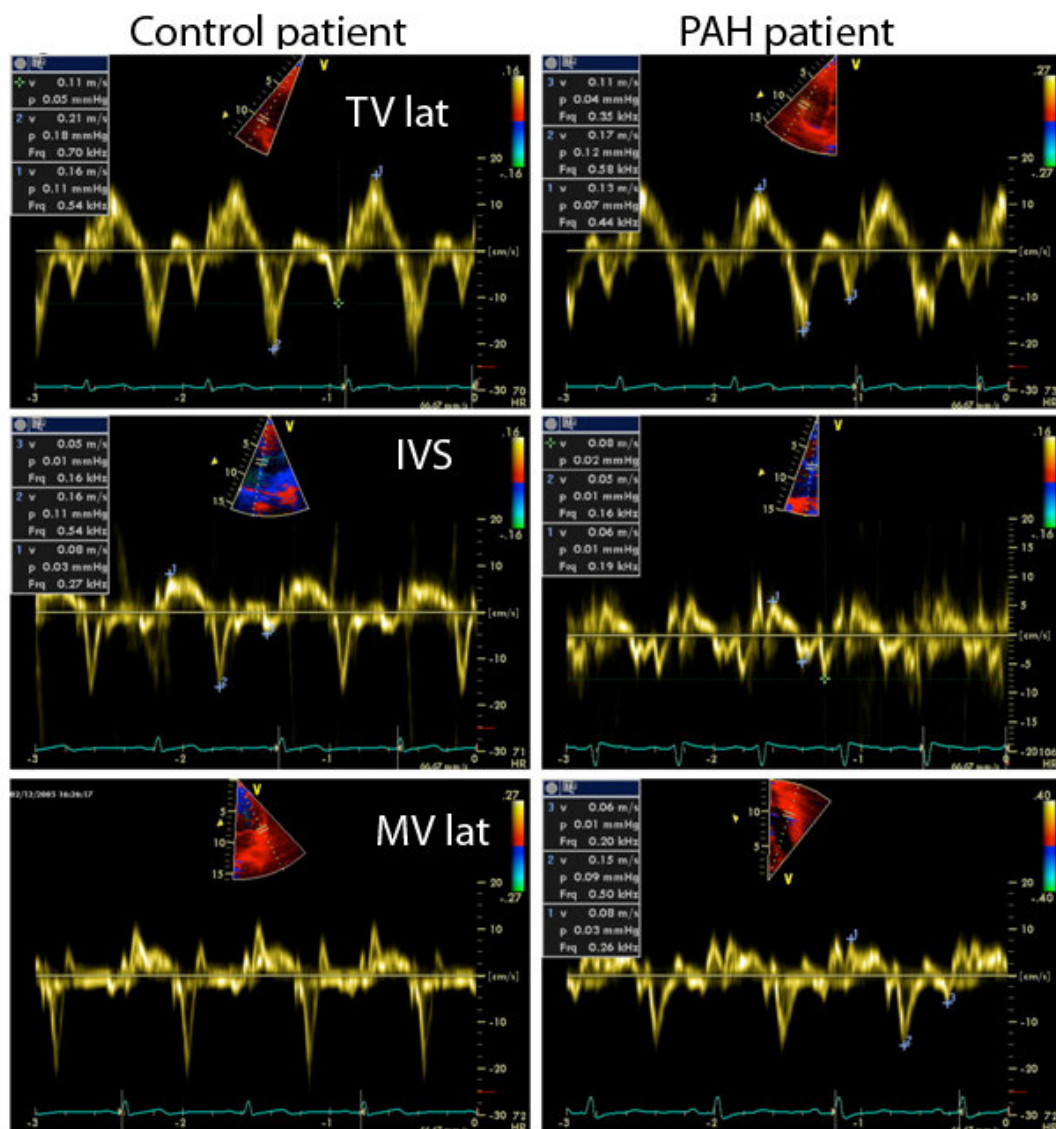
Control patient

PAH patient

TV lat

v 0.11 m/s
p 0.05 mmHg
2 v 0.21 m/s
p 0.18 mmHg
Frq 0.70 kHz
1 v 0.16 m/s
p 0.11 mmHg
Frq 0.54 kHz

.16
-.16
20
10
[cm/s]
-10
-20
-30 70 HR
-3 -2 -1 0

3 v 0.11 m/s
p 0.04 mmHg
Frq 0.35 kHz
2 v 0.17 m/s
p 0.12 mmHg
Frq 0.58 kHz
1 v 0.13 m/s
p 0.07 mmHg
Frq 0.44 kHz

.27
-.27
20
10
[cm/s]
-10
-20
-30 73 HR
-3 -2 -1 0

IVS

3 v 0.05 m/s
p 0.01 mmHg
Frq 0.16 kHz
2 v 0.16 m/s
p 0.11 mmHg
Frq 0.54 kHz
1 v 0.08 m/s
p 0.03 mmHg
Frq 0.27 kHz

.16
-.16
20
10
[cm/s]
-10
-20
-30 71 HR
-3 -2 -1 0

v 0.08 m/s
p 0.02 mmHg
2 v 0.05 m/s
p 0.01 mmHg
Frq 0.16 kHz
1 v 0.06 m/s
p 0.01 mmHg
Frq 0.19 kHz

.16
-.16
20
15
10
5
[cm/s]
-5
-10
-15
-20 106 HR
-3 -2 -1 0

02/12/2005 16:26:17

MV lat

.27
-.27
20
10
[cm/s]
-10
-20
-30 72 HR
-3 -2 -1 0

3 v 0.06 m/s
p 0.01 mmHg
Frq 0.20 kHz
2 v 0.15 m/s
p 0.09 mmHg
Frq 0.50 kHz
1 v 0.08 m/s
p 0.03 mmHg
Frq 0.26 kHz

.40
-.40
20
10
[cm/s]
-10
-20
-30 72 HR
-3 -2 -1 0